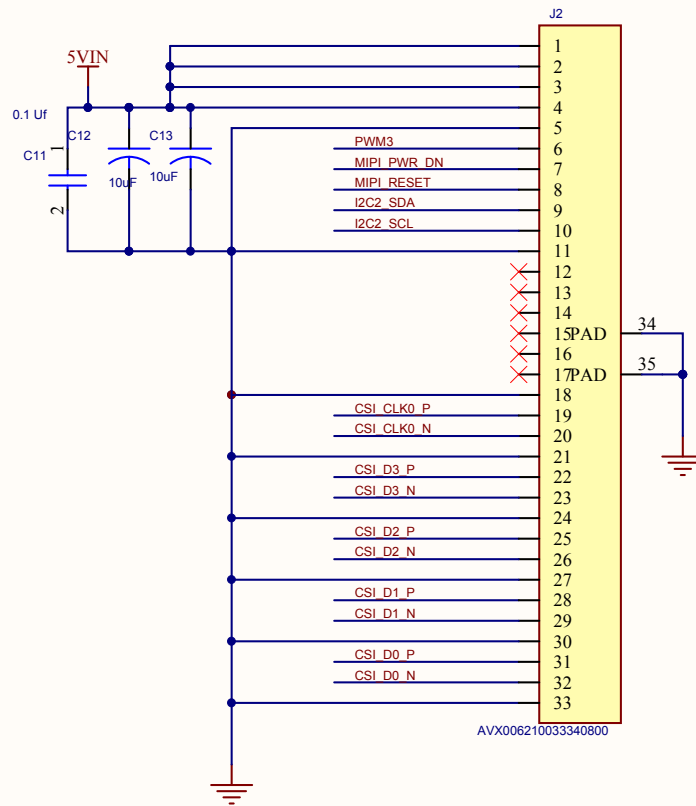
J2
5VIN
0.1 Uf
C12
C11
1
2
C13
10uF
10uF
PWM3
MIPI_PWR_DN
MIPI_RESET
I2C2_SDA
I2C2_SCL
CSI_CLK0_P
CSI_CLK0_N
CSI_D3_P
CSI_D3_N
CSI_D2_P
CSI_D2_N
CSI_D1_P
CSI_D1_N
CSI_D0_P
CSI_D0_N
1
2
3
4
5
6
7
8
9
10
11
12
13
14
15PAD
16
17PAD
18
19
20
21
22
23
24
25
26
27
28
29
30
31
32
33
34
35
AVX006210033340800